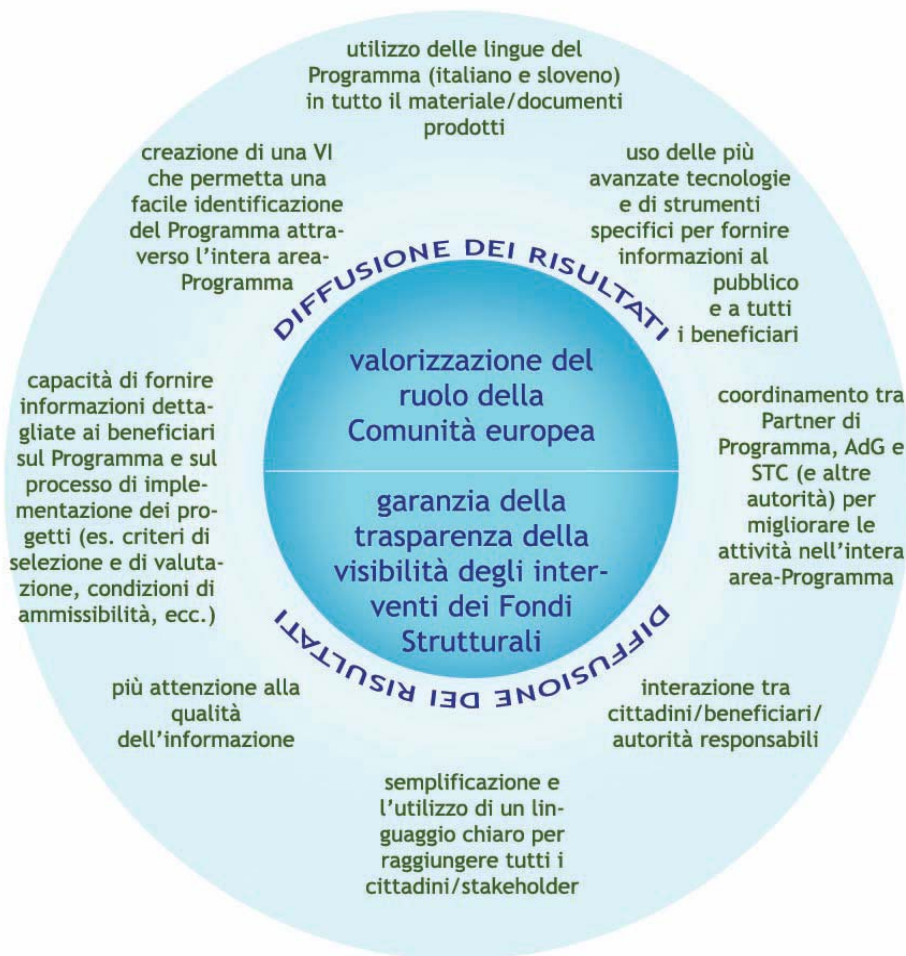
utilizzo delle lingue del Programma (italiano e sloveno) in tutto il materiale/documenti prodotti

creazione di una VI che permetta una facile identificazione del Programma attraverso l'intera area-Programma

uso delle più avanzate tecnologie e di strumenti specifici per fornire informazioni al pubblico e a tutti i beneficiari

DIFFUSIONE DEI RISULTATI

valorizzazione del ruolo della Comunità europea

capacità di fornire informazioni dettagliate ai beneficiari sul Programma e sul processo di implementazione dei progetti (es. criteri di selezione e di valutazione, condizioni di ammissibilità, ecc.)

coordinamento tra Partner di Programma, AdG e STC (e altre autorità) per migliorare le attività nell'intera area-Programma

garanzia della trasparenza della visibilità degli interventi dei Fondi Strutturali

DIFFUSIONE DEI RISULTATI

più attenzione alla qualità dell'informazione

interazione tra cittadini/beneficiari/autorità responsabili

semplificazione e l'utilizzo di un linguaggio chiaro per raggiungere tutti i cittadini/stakeholder